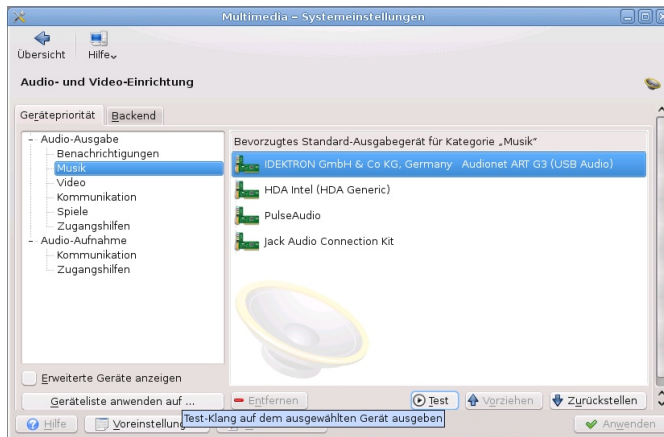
Multimedia – Systemeinstellungen

Übersicht Hilfe

Audio- und Video-Einrichtung

Geräteprioriät Backend

- Audio-Ausgabe
Benachrichtigungen
Musik
Video
Kommunikation
Spiele
Zugangshilfen
- Audio-Aufnahme
Kommunikation
Zugangshilfen

Bevorzugtes Standard-Ausgabegerät für Kategorie „Musik"

IDEKTRON GmbH & Co KG, Germany Audionet ART G3 (USB Audio)
HDA Intel (HDA Generic)
PulseAudio
Jack Audio Connection Kit

Erweiterte Geräte anzeigen

Geräteliste anwenden auf ...

Entfernen

Test

Vorziehen

Zurückstellen

Test-Klang auf dem ausgewählten Gerät ausgeben

Hilfe

Voreinstellung

Anwenden